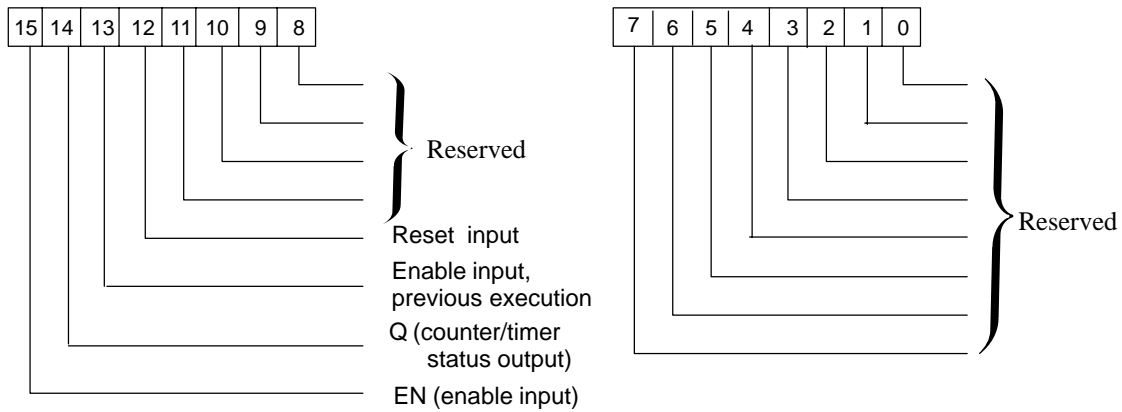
| 15 | 14 | 13 | 12 | 11 | 10 | 9 | 8 |
|---|---|---|---|---|---|---|---|

Reserved

Reset input

Enable input, previous execution

Q (counter/timer status output)

EN (enable input)

| 7 | 6 | 5 | 4 | 3 | 2 | 1 | 0 |
|---|---|---|---|---|---|---|---|

Reserved